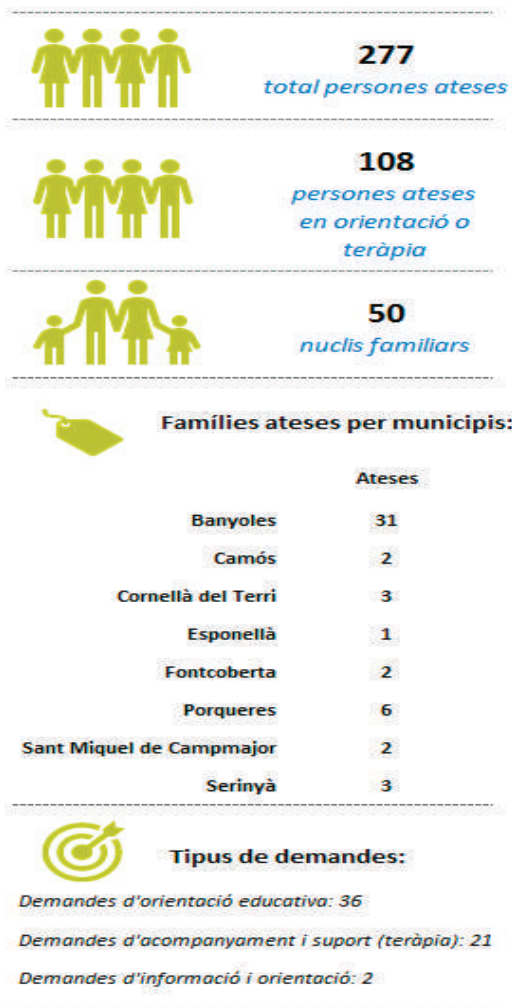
277
total persones ateses

108
persones ateses en orientació o teràpia

50
nuclis familiars

Famílies ateses per municipis:

| | Ateses |
|---|---|
| Banyoles | 31 |
| Camós | 2 |
| Cornellà del Terri | 3 |
| Esponellà | 1 |
| Fontcoberta | 2 |
| Porqueres | 6 |
| Sant Miquel de Campmajor | 2 |
| Serinyà | 3 |

Tipus de demandes:

Demandes d'orientació educativa: 36

Demandes d'acompanyament i suport (teràpia): 21

Demandes d'informació i orientació: 2